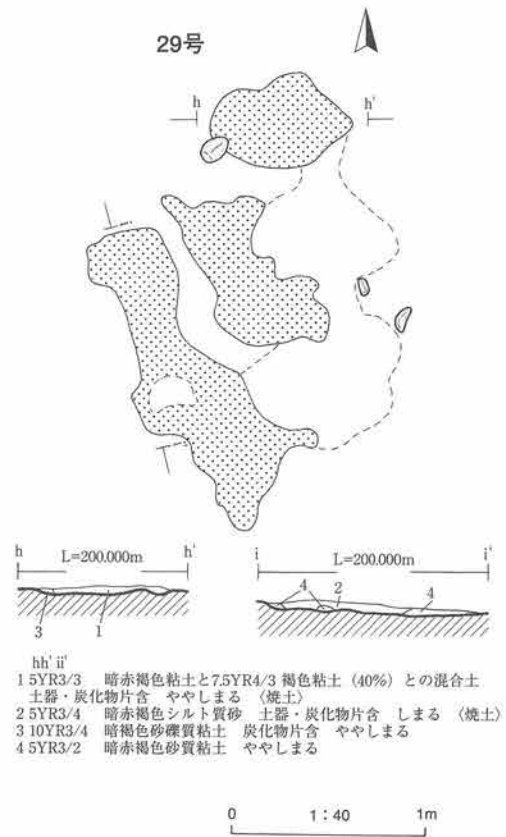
29号

h

h'

h

L=200.000m

h'

3

1

i

L=200.000m

i'

4

2

4

hh' ii'
1 5YR3/3 暗赤褐色粘土と7.5YR4/3 褐色粘土（40%）との混合土 土器・炭化物片含 ややしまる〈焼土〉
2 5YR3/4 暗赤褐色シルト質砂 土器・炭化物片含 しまる〈焼土〉
3 10YR3/4 暗褐色砂礫質粘土 炭化物片含 ややしまる
4 5YR3/2 暗赤褐色砂質粘土 ややしまる

0 1：40 1m